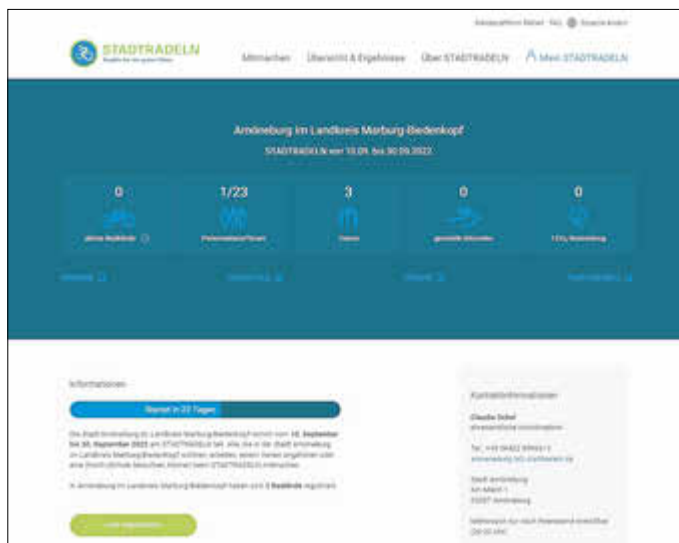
Ansprechpartner Radtool FAQ Sprache ändern

STADTRADELN

Mitmachen Übersicht & Ergebnisse Über STADTRADELN Mein STADTRADELN

Amöneburg im Landkreis Marburg-Biedenkopf

STADTRADELN vom 10.09. bis 30.09.2022

0
aktive Radelnde

1/23
Parlamentarier/innen

3
Teams

0
geradelte Kilometer

0
t CO₂-Vermeidung

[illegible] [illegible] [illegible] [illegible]

Informationen

Startet in 22 Tagen

Die Stadt Amöneburg im Landkreis Marburg-Biedenkopf nimmt vom 10. September bis 30. September 2022 am STADTRADELN teil. Alle, die in der Stadt Amöneburg im Landkreis Marburg-Biedenkopf wohnen, arbeiten, einem Verein angehören oder eine (Hoch-)Schule besuchen, können beim STADTRADELN mitmachen.

In Amöneburg im Landkreis Marburg-Biedenkopf haben sich 0 Radelnde registriert.

Jetzt registrieren

Kontaktinformationen

Claudia Scheil
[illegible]

Tel. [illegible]
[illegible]

Stadt Amöneburg
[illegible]
35287 Amöneburg

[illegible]